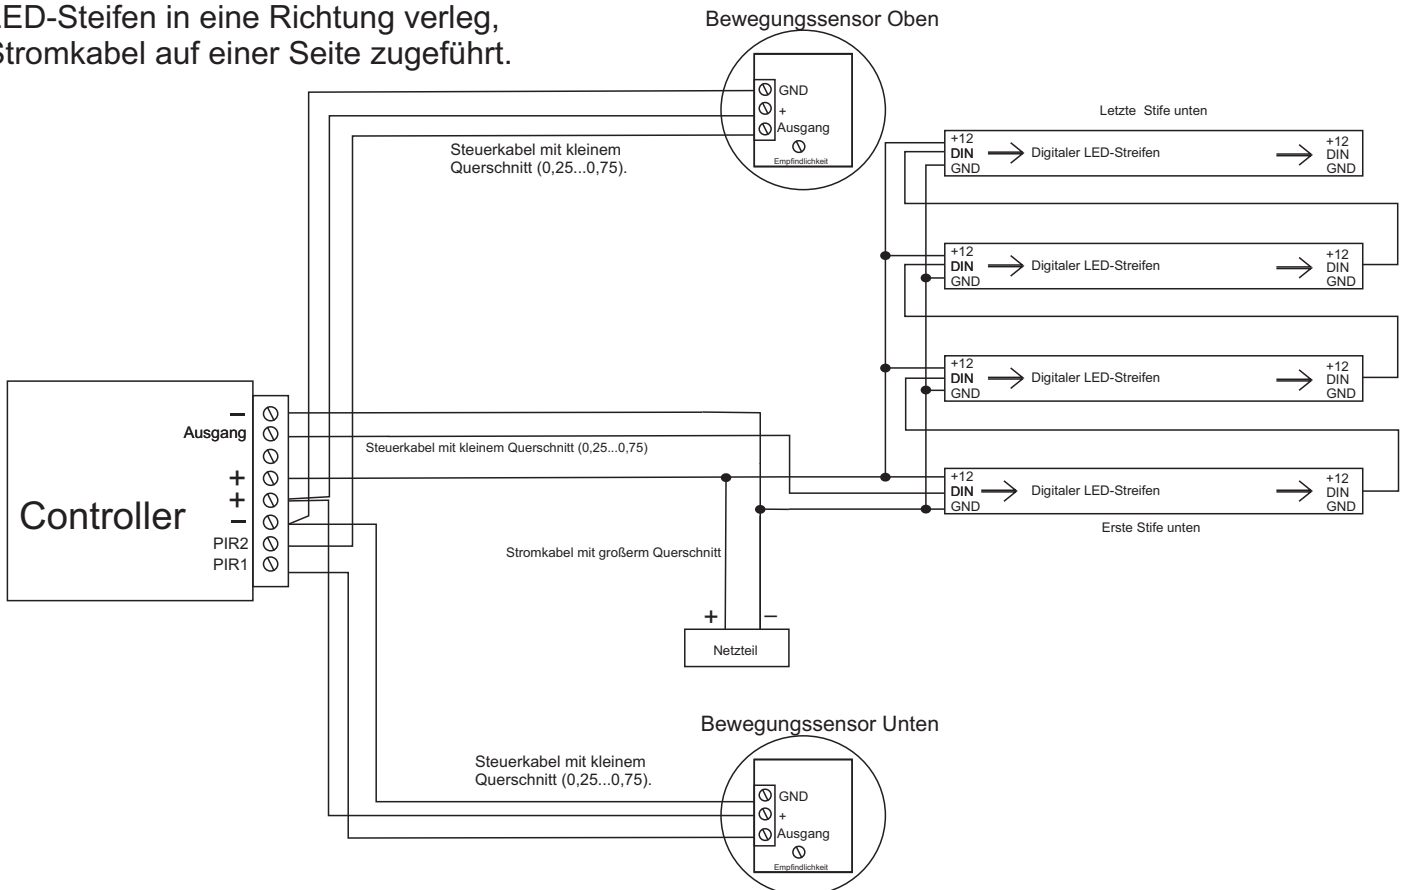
ED-Steifen in eine Richtung verleg,
Stromkabel auf einer Seite zugeführt.

Bewegungssensor Oben

GND
+
Ausgang
Empfindlichkeit

Steuerkabel mit kleinem Querschnitt (0,25...0,75).

Letzte Stife unten

+12
DIN
GND
Digitaler LED-Streifen
+12
DIN
GND

+12
DIN
GND
Digitaler LED-Streifen
+12
DIN
GND

+12
DIN
GND
Digitaler LED-Streifen
+12
DIN
GND

+12
DIN
GND
Digitaler LED-Streifen
+12
DIN
GND

Erste Stife unten

Controller

–
Ausgang
+
+
–
PIR2
PIR1

Steuerkabel mit kleinem Querschnitt (0,25...0,75)

Stromkabel mit großerm Querschnitt

+
–
Netzteil

Bewegungssensor Unten

Steuerkabel mit kleinem Querschnitt (0,25...0,75).

GND
+
Ausgang
Empfindlichkeit